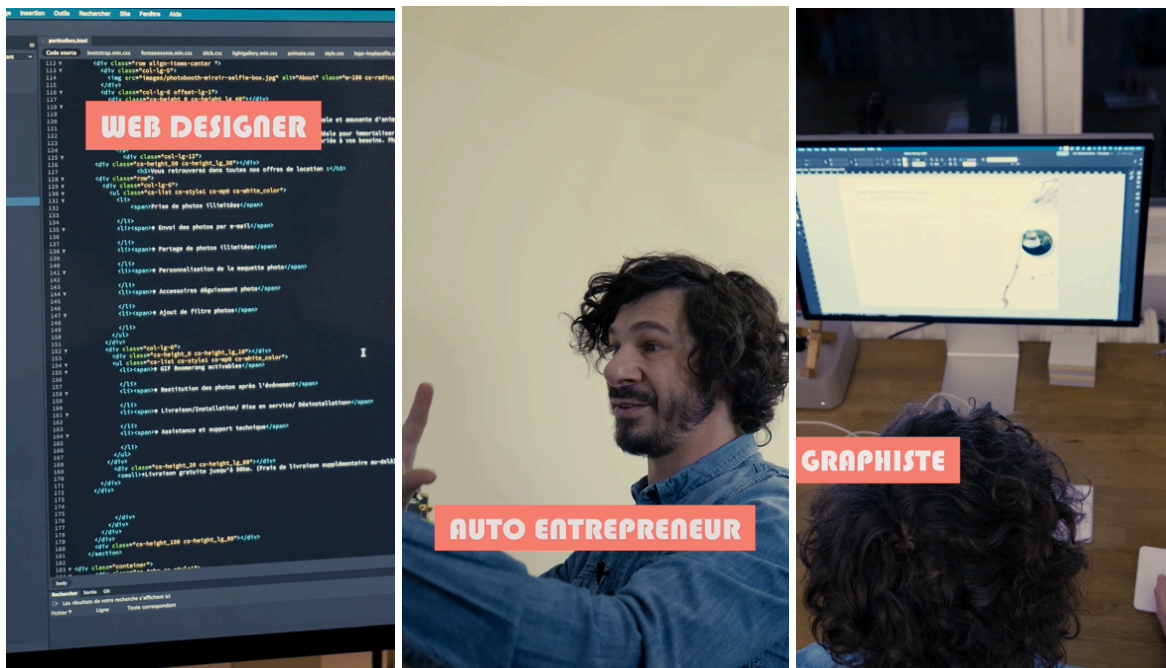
WEB DESIGNER

AUTO ENTREPRENEUR

GRAPHISTE

Insertion Outils Rechercher Site Fenêtre Aide

Code source

<div class="row align-items-center ">
<div class="col-lg-5">
<div class="col-lg-6 offset-lg-1">
<div class="col-lg-12">
<div class="cs-height_50 cs-height_lg_30"></div>
<h3>Vous retrouverez dans toutes nos offres de location :</h3>
<div class="row">
<div class="col-lg-6">
<li><span>Prise de photos illimitées</span>
<li><span>● Envoi des photos par e-mail</span>
<li><span>● Partage de photos illimitées</span>
<li><span>● Personnalisation de la maquette photo</span>
<li><span>● Accessoires déguisement photo</span>
<li><span>● Ajout de filtre photos</span>
<div class="col-lg-6">
<li><span>● GIF Boomerang activables</span>
<li><span>● Restitution des photos après l'événement</span>
<li><span>● Livraison/Installation/ Mise en service/ Désinstallation</span>
<li><span>● Assistance et support technique</span>
<small>Livraison gratuite jusqu'à 80km. (Frais de livraison supplémentaire au-delà
<div class="cs-height_150 cs-height_lg_80"></div>
</section>
<div class="container">

Rechercher Sortie Git
Les résultats de votre recherche s'affichent ici
Fichier Ligne Texte correspondant